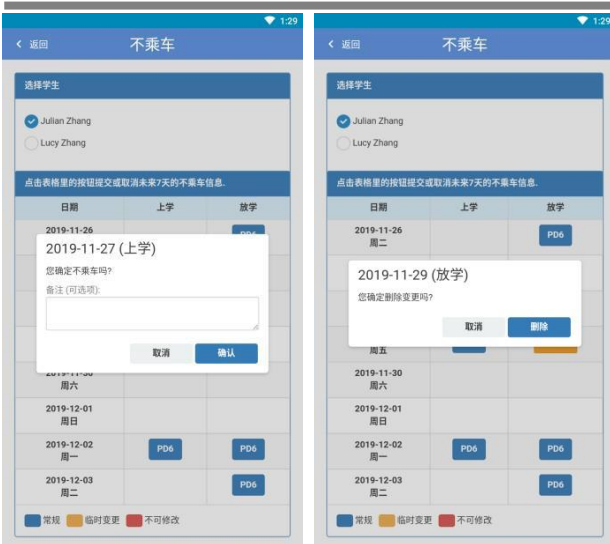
1:29

‹ 返回 不乘车

选择学生

Julian Zhang

Lucy Zhang

点击表格里的按钮提交或取消未来7天的不乘车信息.

| 日期 | 上学 | 放学 |
|---|---|---|
| 2019-11-26 | | PD6 |
| 2019-11-30 周六 | | |
| 2019-12-01 周日 | | |
| 2019-12-02 周一 | PD6 | PD6 |
| 2019-12-03 周二 | | PD6 |

2019-11-27 (上学)

您确定不乘车吗?

备注 (可选项):

取消 确认

常规 临时变更 不可修改

1:29

‹ 返回 不乘车

选择学生

Julian Zhang

Lucy Zhang

点击表格里的按钮提交或取消未来7天的不乘车信息.

| 日期 | 上学 | 放学 |
|---|---|---|
| 2019-11-26 周二 | | PD6 |
| 周五 | | |
| 2019-11-30 周六 | | |
| 2019-12-01 周日 | | |
| 2019-12-02 周一 | PD6 | PD6 |
| 2019-12-03 周二 | | PD6 |

2019-11-29 (放学)

您确定删除变更吗?

取消 删除

常规 临时变更 不可修改